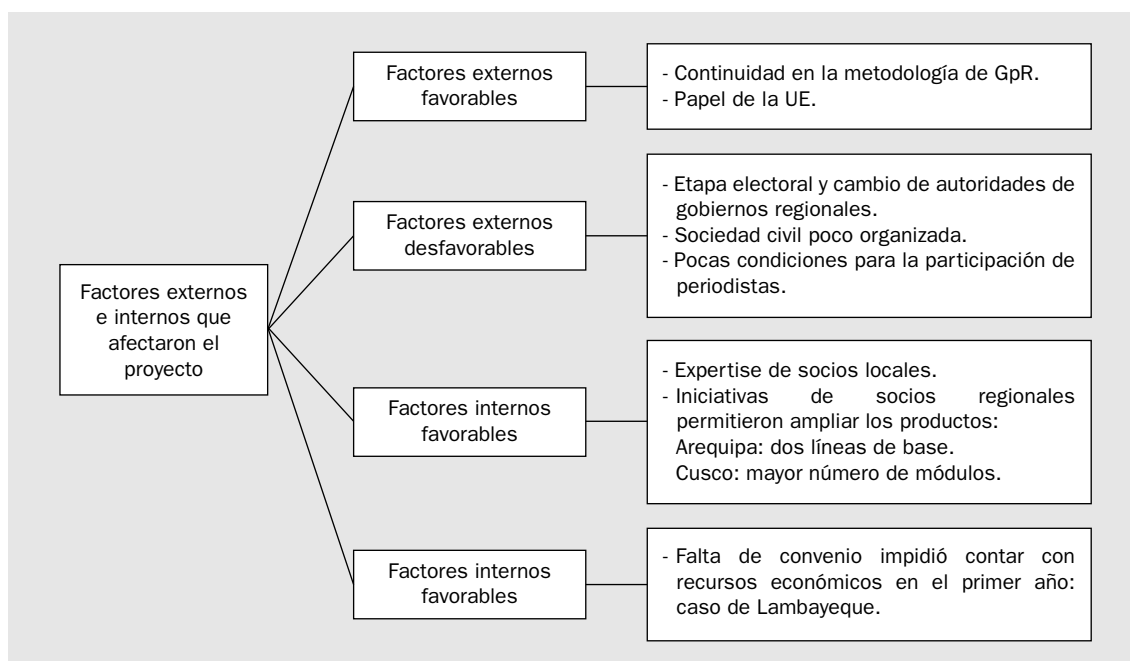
Factores externos e internos que afectaron el proyecto

Factores externos favorables

- Continuidad en la metodología de GpR.
- Papel de la UE.

Factores externos desfavorables

- Etapa electoral y cambio de autoridades de gobiernos regionales.
- Sociedad civil poco organizada.
- Pocas condiciones para la participación de periodistas.

Factores internos favorables

- Expertise de socios locales.
- Iniciativas de socios regionales permitieron ampliar los productos:
Arequipa: dos líneas de base.
Cusco: mayor número de módulos.

Factores internos favorables

- Falta de convenio impidió contar con recursos económicos en el primer año: caso de Lambayeque.